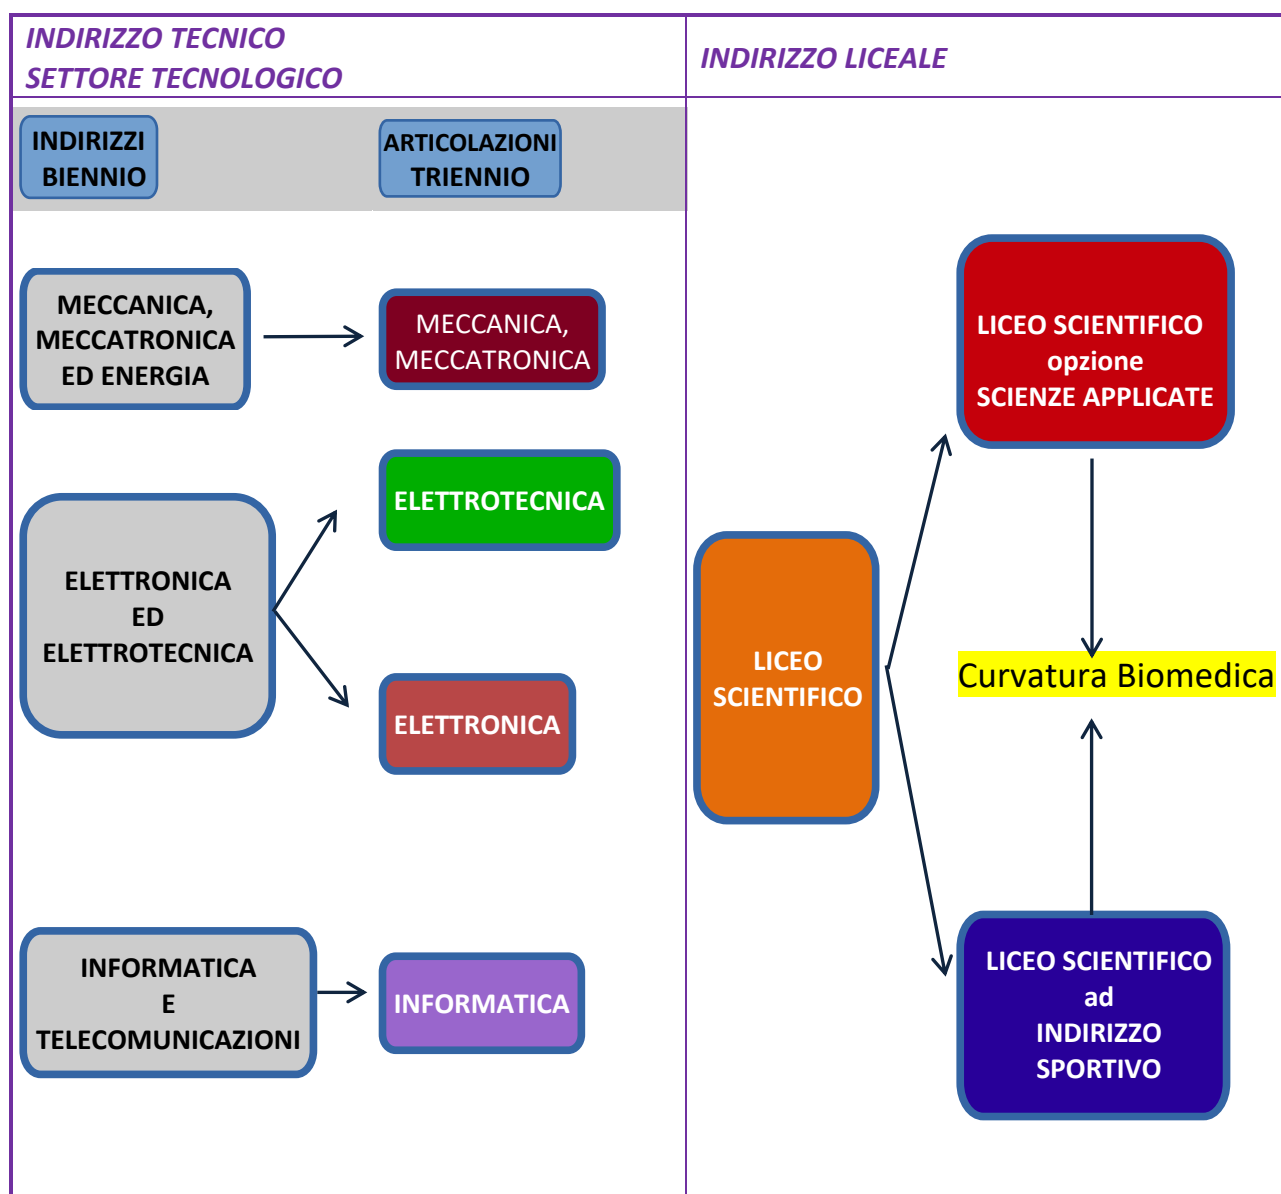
INDIRIZZO TECNICO
SETTORE TECNOLOGICO

INDIRIZZO LICEALE

INDIRIZZI BIENNIO

ARTICOLAZIONI TRIENNIO

MECCANICA, MECCATRONICA ED ENERGIA

MECCANICA, MECCATRONICA

ELETTROTECNICA

ELETTRONICA ED ELETTROTECNICA

ELETTRONICA

INFORMATICA E TELECOMUNICAZIONI

INFORMATICA

LICEO SCIENTIFICO opzione SCIENZE APPLICATE

LICEO SCIENTIFICO

Curvatura Biomedica

LICEO SCIENTIFICO ad INDIRIZZO SPORTIVO